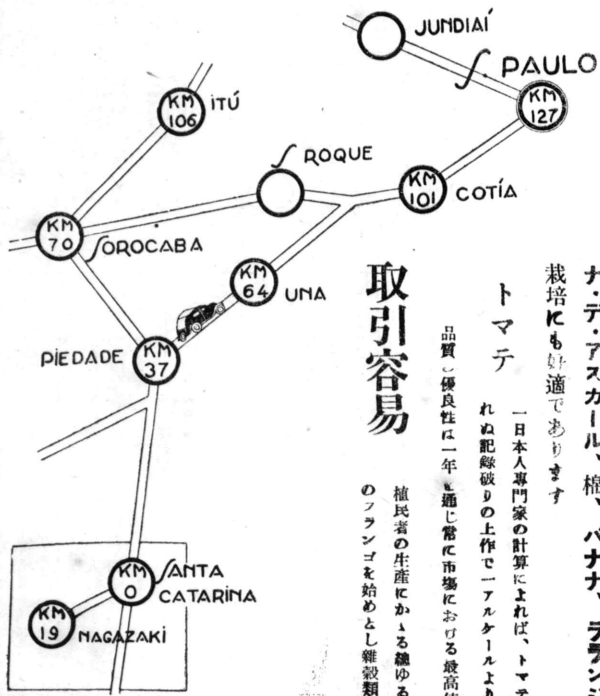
JUNDIAÍ
S. PAULO
KM 127
KM 106 ITÚ
S. ROQUE
KM 101 COTÍA
KM 70 SOROCABA
KM 64 UNA
PIEDADE KM 37
KM 0 SANTA CATARINA
KM 19 NAGAZAKI

ナ・デ・アスカール、棉、バナナ、ランジ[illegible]
栽培にも好適であります

トマテ

一日本人専門家の計算によれば、トマテ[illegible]
れぬ記録破りの上作で一アルケールより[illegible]
品質の優良性は一年を通じ常に市場における最高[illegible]

取引容易

植民者の生産にかゝる總ゆる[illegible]
のフランゴを始めとし雑穀類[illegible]